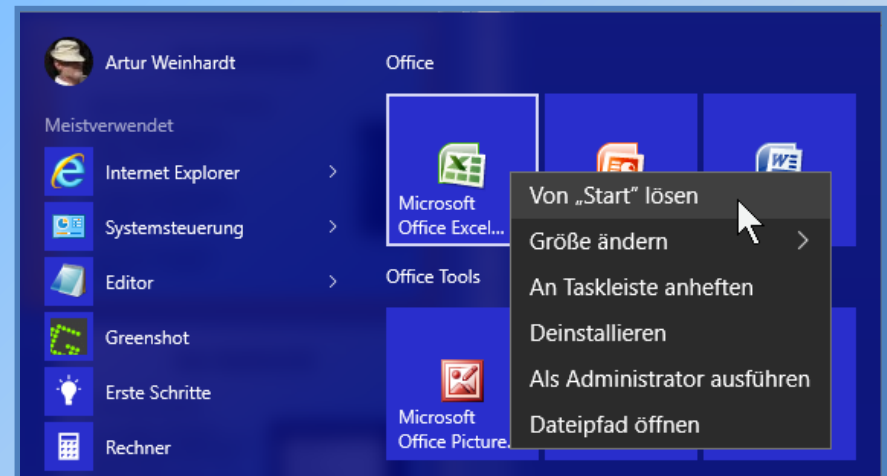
Artur Weinhardt

Meistverwendet

Internet Explorer

Systemsteuerung

Editor

Greenshot

Erste Schritte

Rechner

Office

Microsoft Office Excel...

Office Tools

Microsoft Office Picture...

Von „Start" lösen

Größe ändern

An Taskleiste anheften

Deinstallieren

Als Administrator ausführen

Dateipfad öffnen